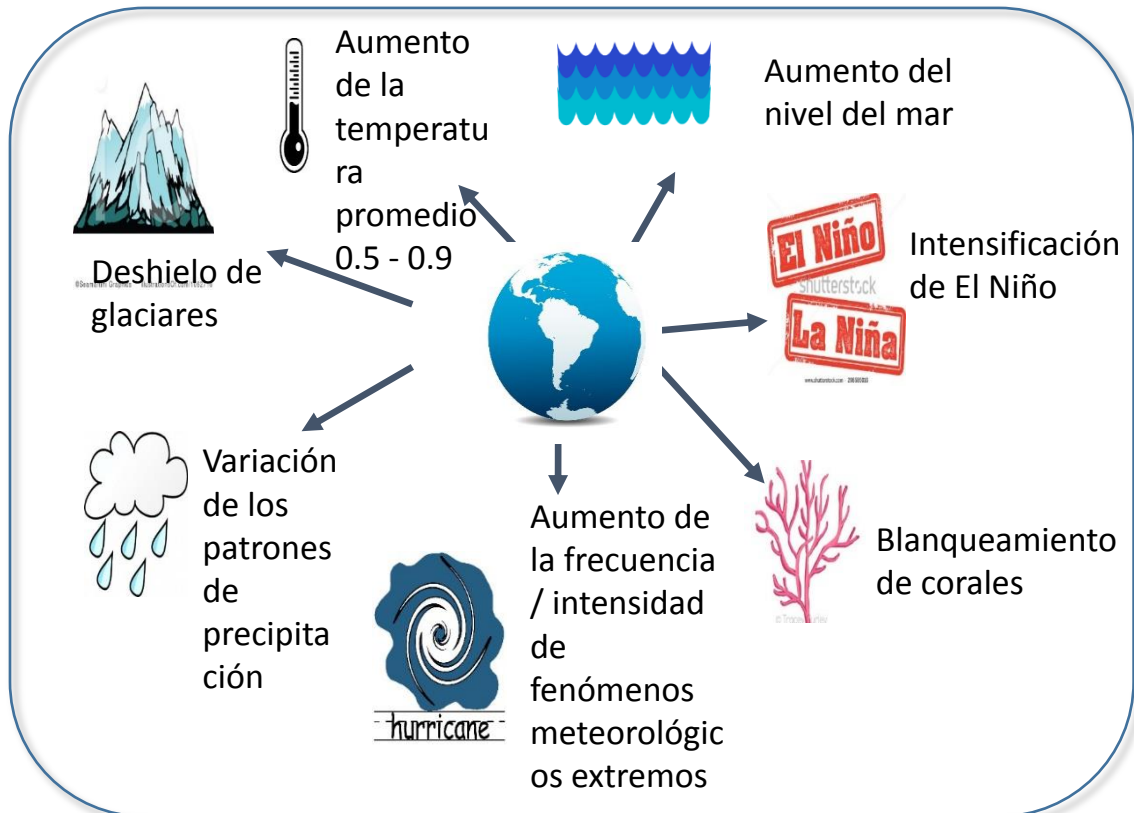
Aumento de la temperatura promedio 0.5 - 0.9

Aumento del nivel del mar

Deshielo de glaciares

El Niño
shutterstock
La Niña

Intensificación de El Niño

Variación de los patrones de precipitación

Aumento de la frecuencia / intensidad de fenómenos meteorológicos extremos

hurricane

Blanqueamiento de corales